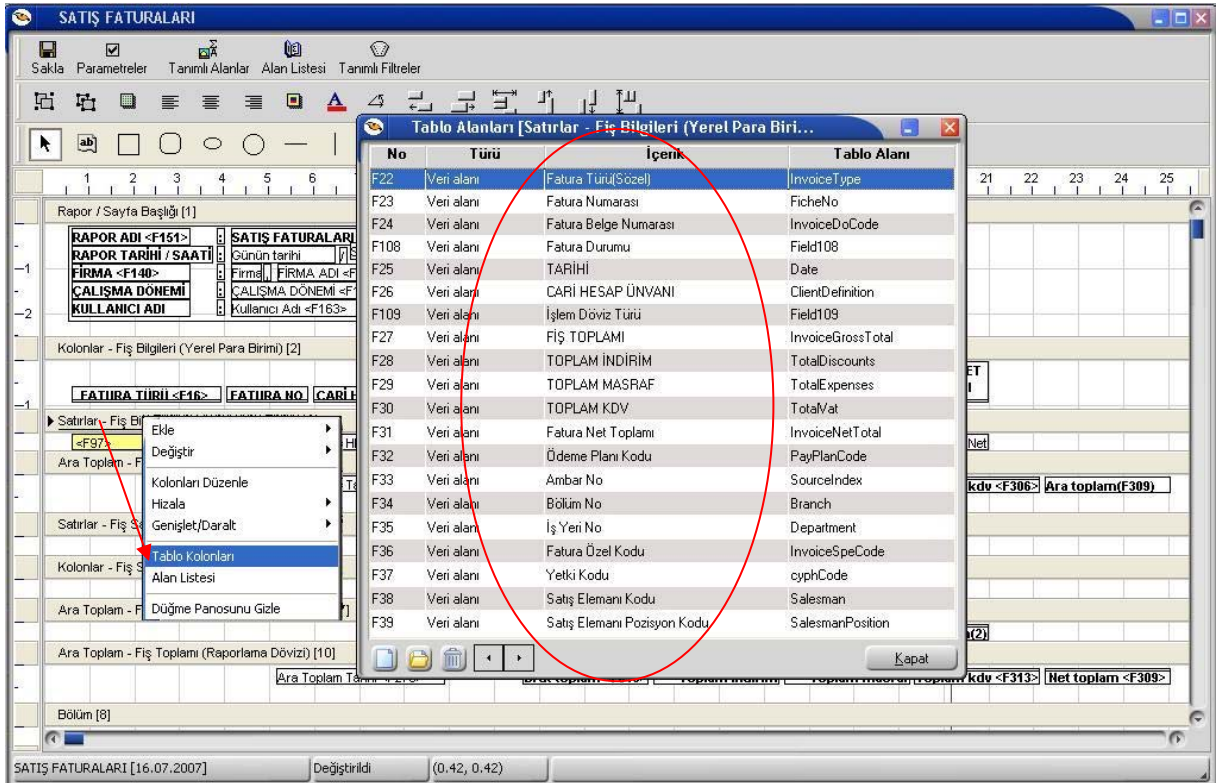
SATIŞ FATURALARI

Sakla Parametreler Tanımlı Alanlar Alan Listesi Tanımlı Filtreler

Rapor / Sayfa Başlığı [1]

RAPOR ADI <F151> : SATIŞ FATURALARI
RAPOR TARİHİ / SAATİ : Günün tarihi
FİRMA <F140> : Firma FİRMA ADI <F
ÇALIŞMA DÖNEMİ : ÇALIŞMA DÖNEMİ <F
KULLANICI ADI : Kullanıcı Adı <F163>

Kolonlar - Fiş Bilgileri (Yerel Para Birimi) [2]

FATURA TÜRÜ <F16> FATURA NO CARİ

Satırlar - Fiş Bi
<F97>
Ara Toplam - F
Satırlar - Fiş S
Kolonlar - Fiş S
Ara Toplam - F

Ekle
Değiştir
Kolonları Düzenle
Hizala
Genişlet/Daralt
Tablo Kolonları
Alan Listesi
Düğme Panosunu Gizle

Ara Toplam - Fiş Toplamı (Raporlama Dövizi) [10]
Ara Toplam Tarihi
Bölüm [8]

kdv <F306> Ara toplam(F309)
kdv <F313> Net toplam <F309>
Net

Tablo Alanları [Satırlar - Fiş Bilgileri (Yerel Para Biri...

| No | Türü | İçerik | Tablo Alanı |
|---|---|---|---|
| F22 | Veri alanı | Fatura Türü(Sözel) | InvoiceType |
| F23 | Veri alanı | Fatura Numarası | FicheNo |
| F24 | Veri alanı | Fatura Belge Numarası | InvoiceDoCode |
| F108 | Veri alanı | Fatura Durumu | Field108 |
| F25 | Veri alanı | TARİHİ | Date |
| F26 | Veri alanı | CARİ HESAP ÜNVANI | ClientDefinition |
| F109 | Veri alanı | İşlem Döviz Türü | Field109 |
| F27 | Veri alanı | FİŞ TOPLAMI | InvoiceGrossTotal |
| F28 | Veri alanı | TOPLAM İNDİRİM | TotalDiscounts |
| F29 | Veri alanı | TOPLAM MASRAF | TotalExpenses |
| F30 | Veri alanı | TOPLAM KDV | TotalVat |
| F31 | Veri alanı | Fatura Net Toplamı | InvoiceNetTotal |
| F32 | Veri alanı | Ödeme Planı Kodu | PayPlanCode |
| F33 | Veri alanı | Ambar No | SourceIndex |
| F34 | Veri alanı | Bölüm No | Branch |
| F35 | Veri alanı | İş Yeri No | Department |
| F36 | Veri alanı | Fatura Özel Kodu | InvoiceSpeCode |
| F37 | Veri alanı | Yetki Kodu | cyphCode |
| F38 | Veri alanı | Satış Elemanı Kodu | Salesman |
| F39 | Veri alanı | Satış Elemanı Pozisyon Kodu | SalesmanPosition |

Kapat

SATIŞ FATURALARI [16.07.2007] Değiştirildi (0.42, 0.42)